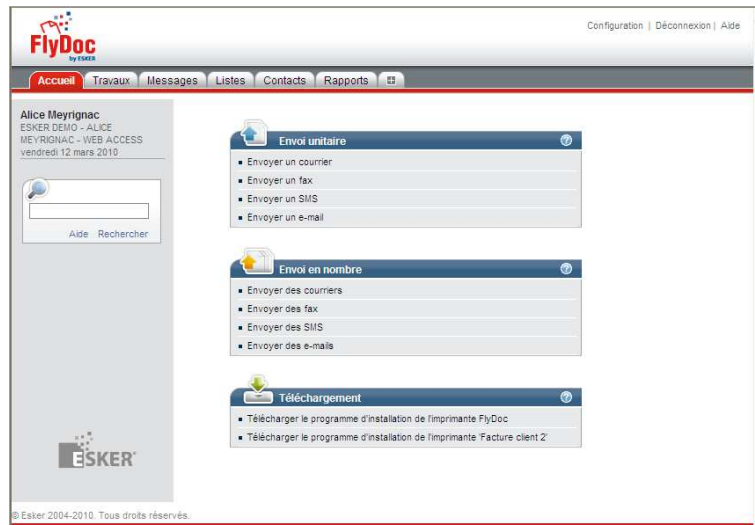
FlyDoc by ESKER

Configuration | Déconnexion | Aide

Accueil | Travaux | Messages | Listes | Contacts | Rapports

Alice Meyrignac
ESKER DEMO - ALICE MEYRIGNAC - WEB ACCESS
vendredi 12 mars 2010

Aide Rechercher

Envoi unitaire
- Envoyer un courrier
- Envoyer un fax
- Envoyer un SMS
- Envoyer un e-mail

Envoi en nombre
- Envoyer des courriers
- Envoyer des fax
- Envoyer des SMS
- Envoyer des e-mails

Téléchargement
- Télécharger le programme d'installation de l'imprimante FlyDoc
- Télécharger le programme d'installation de l'imprimante 'Facture client 2'

ESKER

© Esker 2004-2010. Tous droits réservés.